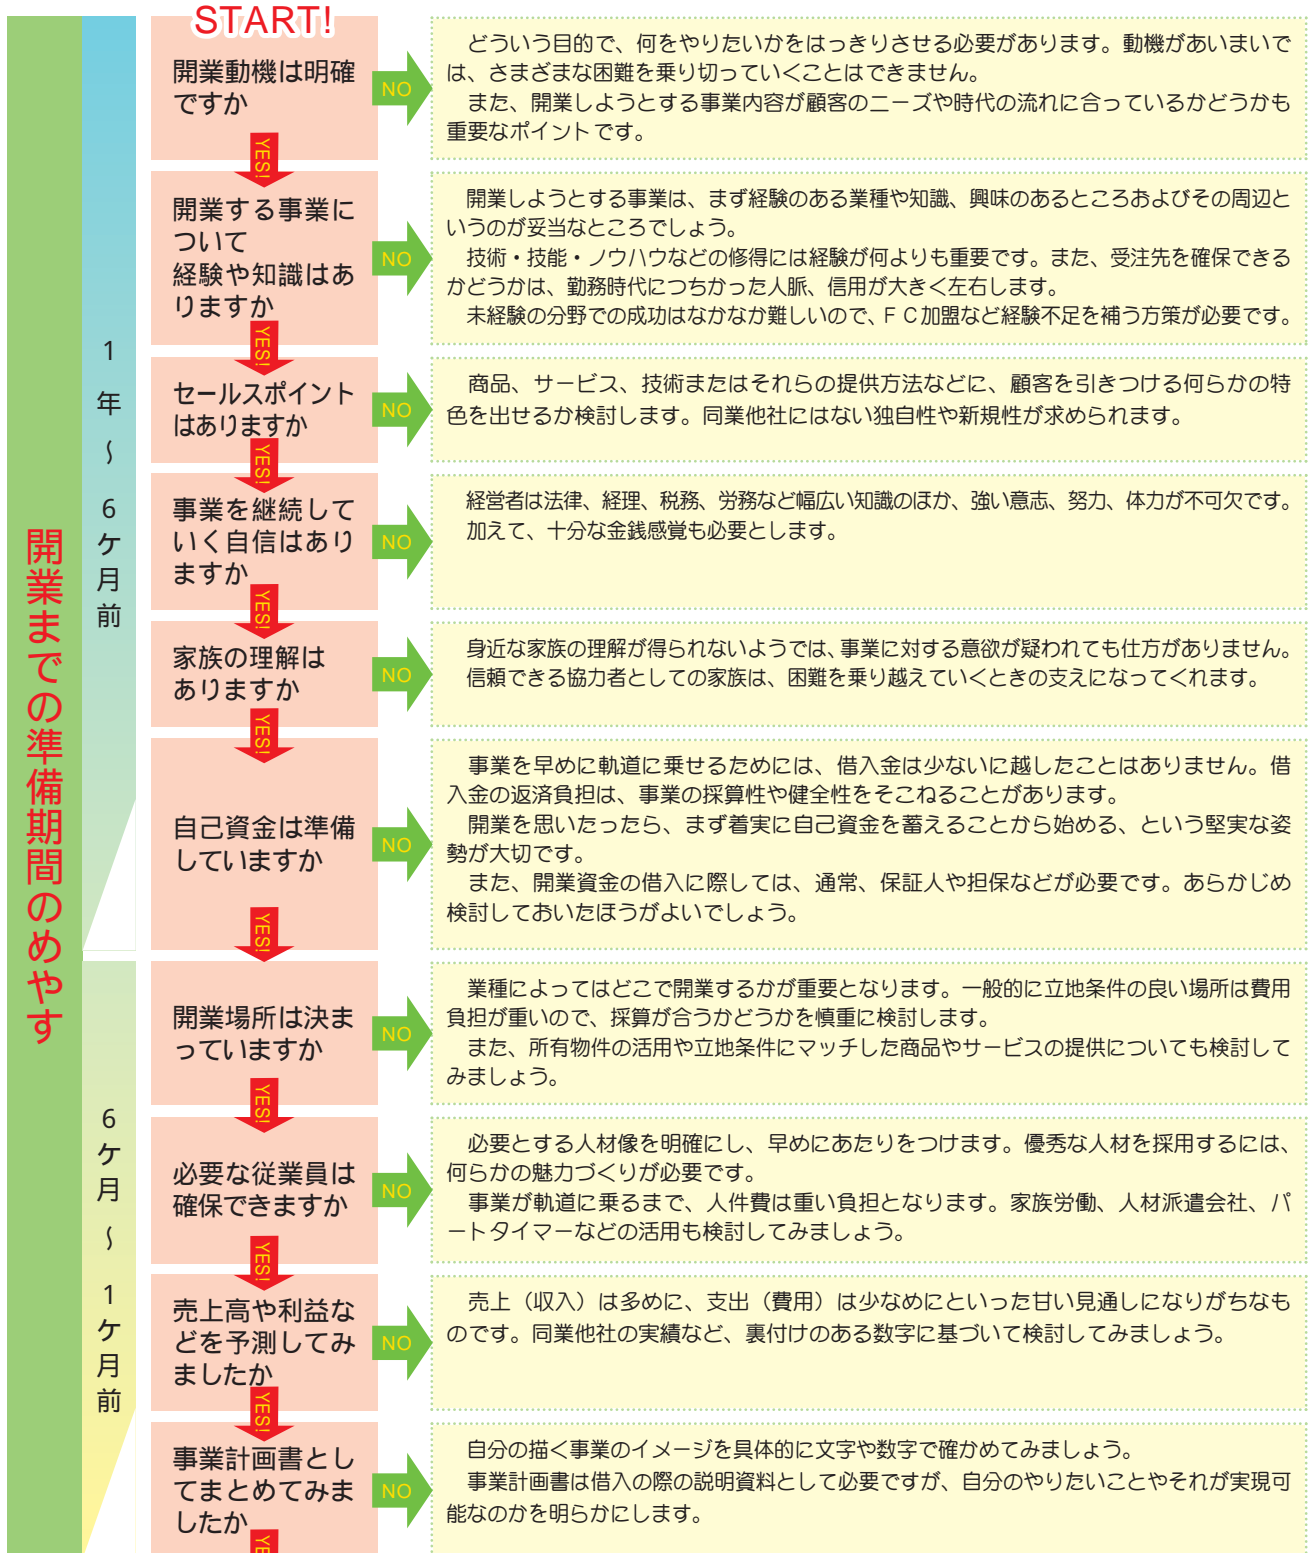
開業までの準備期間のめやす

1年～6ケ月前

START!

開業動機は明確ですか

NO

どういう目的で、何をやりたいかをはっきりさせる必要があります。動機があいまいでは、さまざまな困難を乗り切っていくことはできません。
また、開業しようとする事業内容が顧客のニーズや時代の流れに合っているかどうかも重要なポイントです。

YES!

開業する事業について経験や知識はありますか

NO

開業しようとする事業は、まず経験のある業種や知識、興味のあるところおよびその周辺というのが妥当なところでしょう。
技術・技能・ノウハウなどの修得には経験が何よりも重要です。また、受注先を確保できるかどうかは、勤務時代につちかった人脈、信用が大きく左右します。
未経験の分野での成功はなかなか難しいので、ＦＣ加盟など経験不足を補う方策が必要です。

YES!

セールスポイントはありますか

NO

商品、サービス、技術またはそれらの提供方法などに、顧客を引きつける何らかの特色を出せるか検討します。同業他社にはない独自性や新規性が求められます。

YES!

事業を継続していく自信はありますか

NO

経営者は法律、経理、税務、労務など幅広い知識のほか、強い意志、努力、体力が不可欠です。加えて、十分な金銭感覚も必要とします。

YES!

家族の理解はありますか

NO

身近な家族の理解が得られないようでは、事業に対する意欲が疑われても仕方がありません。信頼できる協力者としての家族は、困難を乗り越えていくときの支えになってくれます。

YES!

自己資金は準備していますか

NO

事業を早めに軌道に乗せるためには、借入金は少ないに越したことはありません。借入金の返済負担は、事業の採算性や健全性をそこねることがあります。
開業を思いたったら、まず着実に自己資金を蓄えることから始める、という堅実な姿勢が大切です。
また、開業資金の借入に際しては、通常、保証人や担保などが必要です。あらかじめ検討しておいたほうがよいでしょう。

YES!

6ケ月～1ケ月前

開業場所は決まっていますか

NO

業種によってはどこで開業するかが重要となります。一般的に立地条件の良い場所は費用負担が重いので、採算が合うかどうかを慎重に検討します。
また、所有物件の活用や立地条件にマッチした商品やサービスの提供についても検討してみましょう。

YES!

必要な従業員は確保できますか

NO

必要とする人材像を明確にし、早めにあたりをつけます。優秀な人材を採用するには、何らかの魅力づくりが必要です。
事業が軌道に乗るまで、人件費は重い負担となります。家族労働、人材派遣会社、パートタイマーなどの活用も検討してみましょう。

YES!

売上高や利益などを予測してみましたか

NO

売上（収入）は多めに、支出（費用）は少なめにといった甘い見通しになりがちなものです。同業他社の実績など、裏付けのある数字に基づいて検討してみましょう。

YES!

事業計画書としてまとめてみましたか

NO

自分の描く事業のイメージを具体的に文字や数字で確かめてみましょう。
事業計画書は借入の際の説明資料として必要ですが、自分のやりたいことやそれが実現可能なのかを明らかにします。

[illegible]